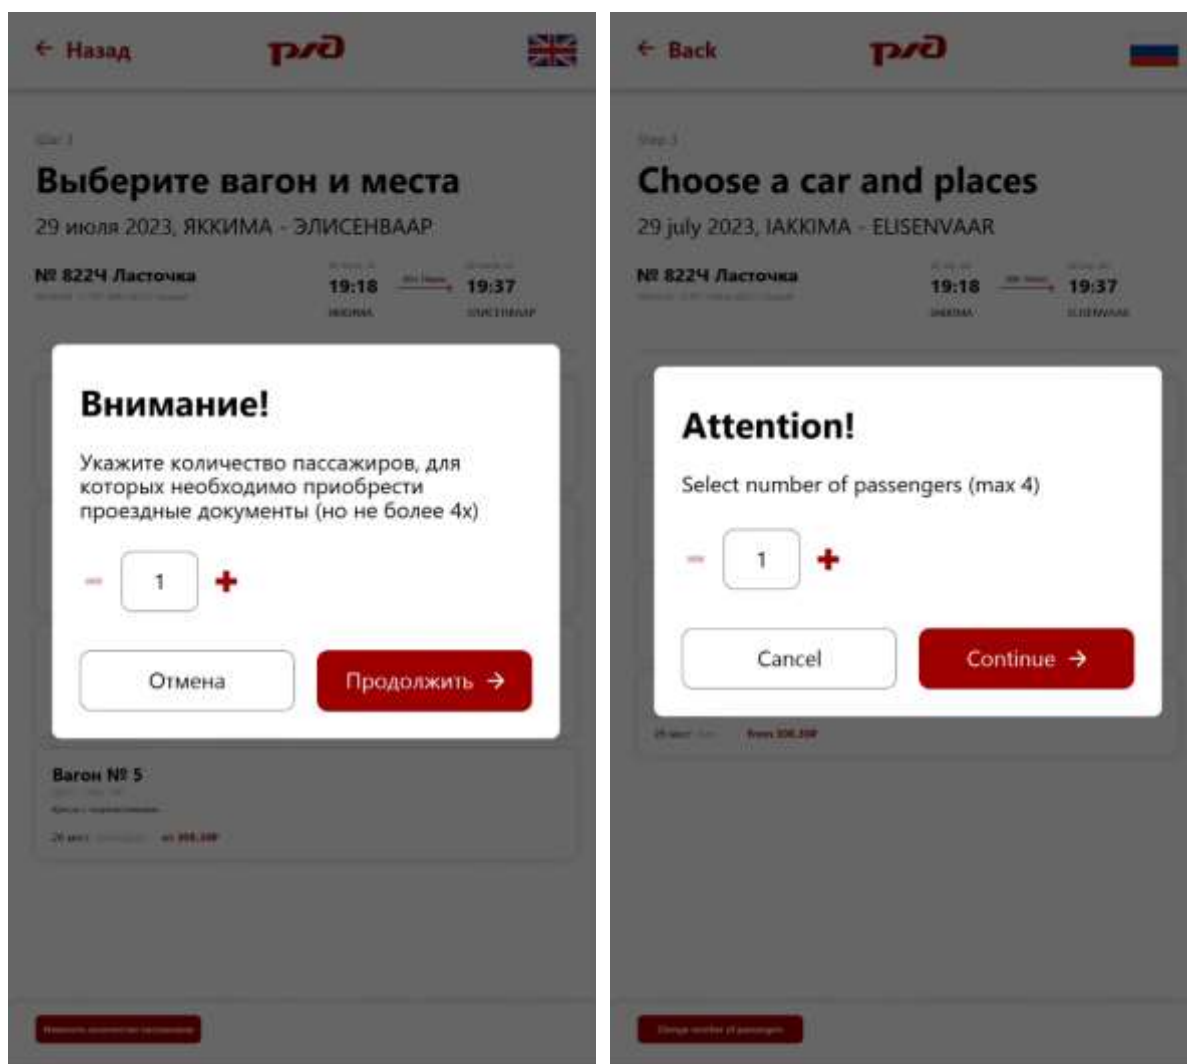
← Назад

РЖД

Шаг 3

Выберите вагон и места

29 июля 2023, ЯККИМА - ЭЛИСЕНВААР

№ 822Ч Ласточка

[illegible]

19:18 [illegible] 19:37

ЯККИМА ЭЛИСЕНВААР

Внимание!

Укажите количество пассажиров, для которых необходимо приобрести проездные документы (но не более 4х)

- 1 +

Отмена

Продолжить →

Вагон № 5

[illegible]

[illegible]

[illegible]

← Back

РЖД

Step 3

Choose a car and places

29 july 2023, IAKKIMA - ELISENVAAR

№ 822Ч Ласточка

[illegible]

19:18 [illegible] 19:37

IAKKIMA ELISENVAAR

Attention!

Select number of passengers (max 4)

- 1 +

Cancel

Continue →

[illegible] from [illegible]

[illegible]